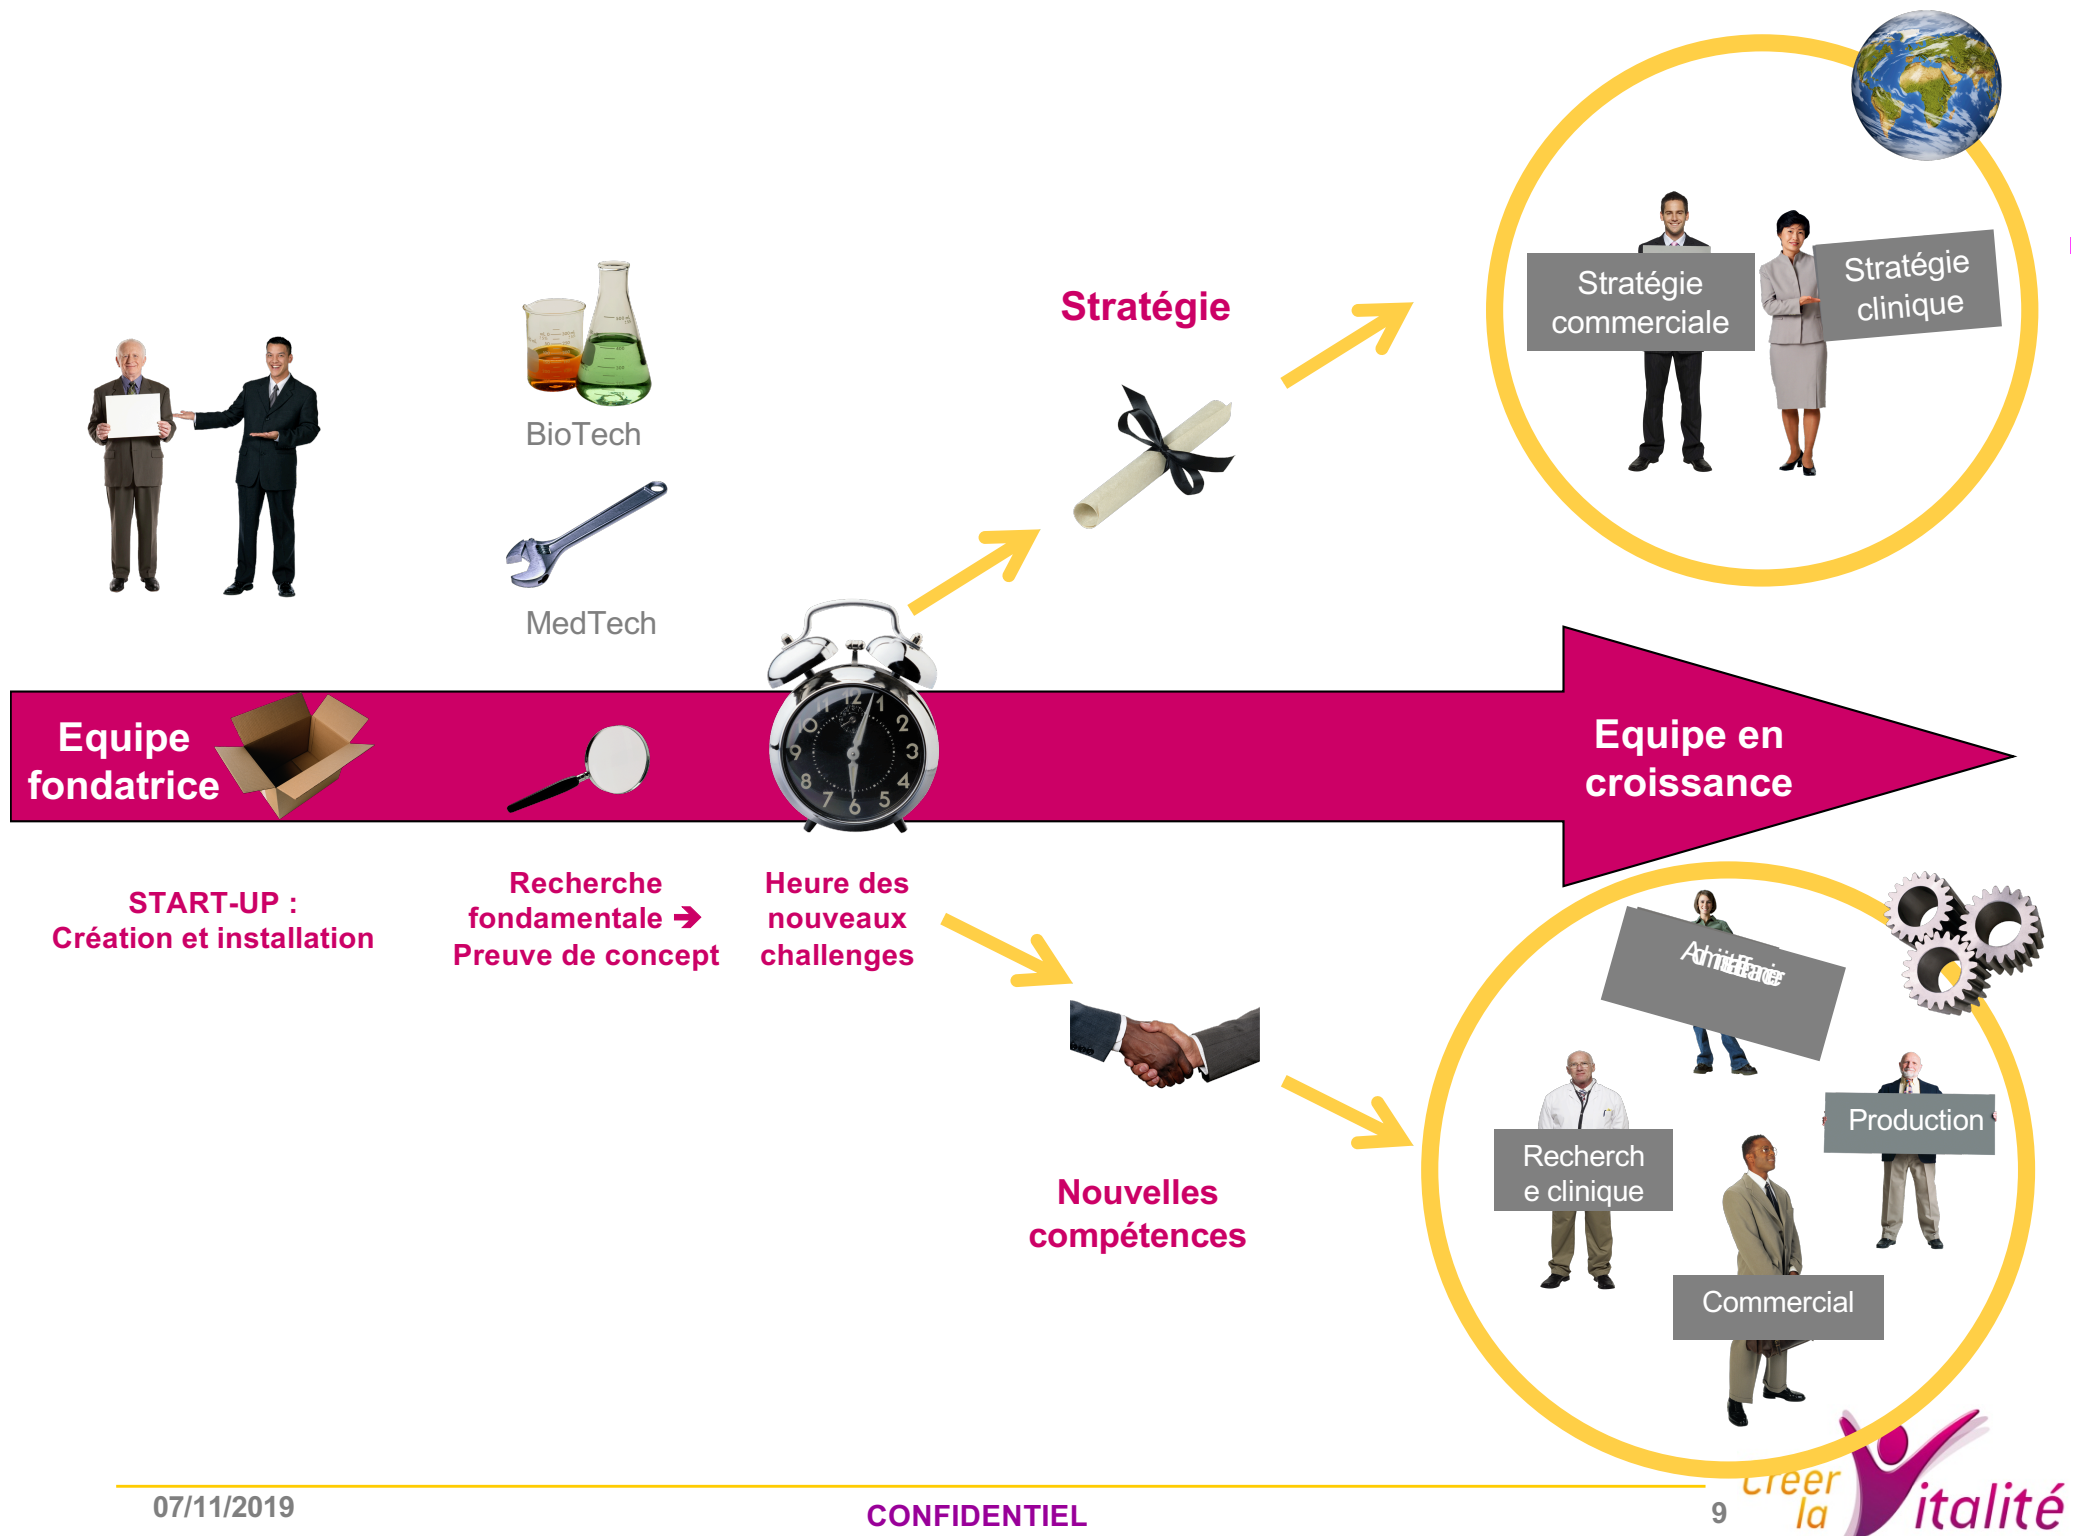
BioTech

MedTech

Stratégie

Stratégie commerciale

Stratégie clinique

Equipe fondatrice

Equipe en croissance

START-UP :
Création et installation

Recherche fondamentale ➔ Preuve de concept

Heure des nouveaux challenges

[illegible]

Recherch e clinique

Production

Commercial

Nouvelles compétences

07/11/2019

CONFIDENTIEL

9

créer la Vitalité